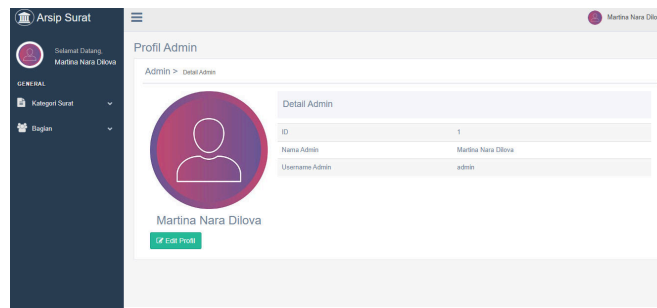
Arsip Surat

Martina Nara Dilova

Selamat Datang,
Martina Nara Dilova

GENERAL

Kategori Surat

Bagian

Profil Admin

Admin > Detail Admin

Detail Admin

| ID | 1 |
|---|---|
| Nama Admin | Martina Nara Dilova |
| Username Admin | admin |

Martina Nara Dilova

Edit Profil